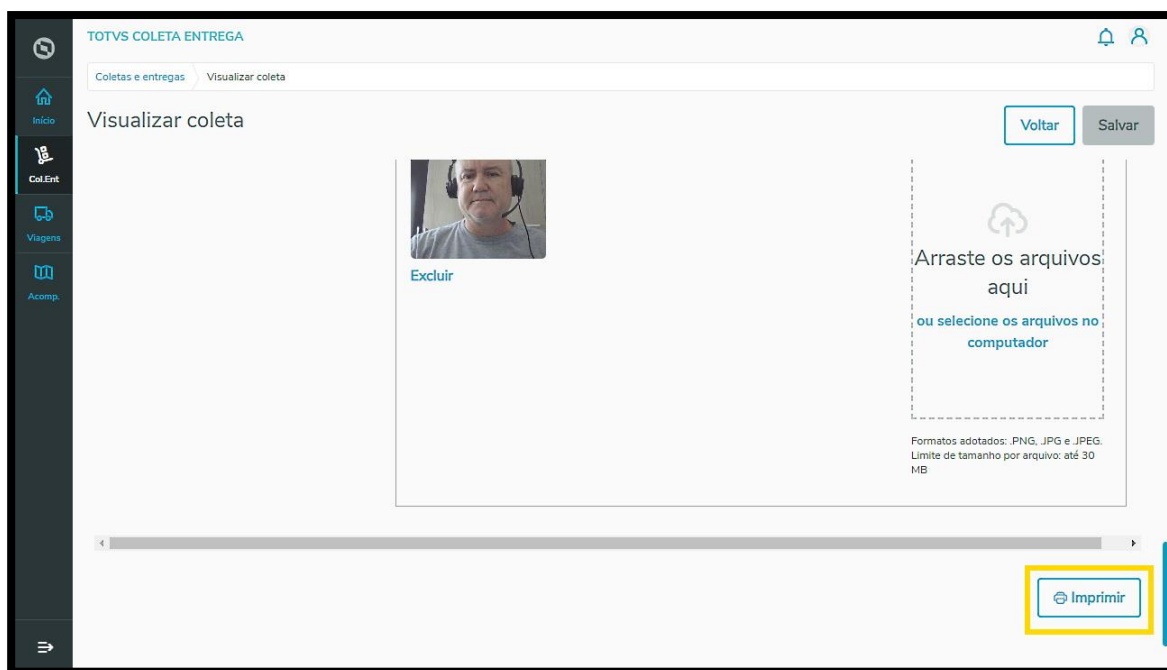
TOTVS COLETA ENTREGA

Início

Col.Ent

Viagens

Acomp.

Coletas e entregas Visualizar coleta

Visualizar coleta

Voltar Salvar

Excluir

Arraste os arquivos aqui

ou selecione os arquivos no computador

Formatos adotados: .PNG, .JPG e .JPEG.
Limite de tamanho por arquivo: até 30 MB

Imprimir